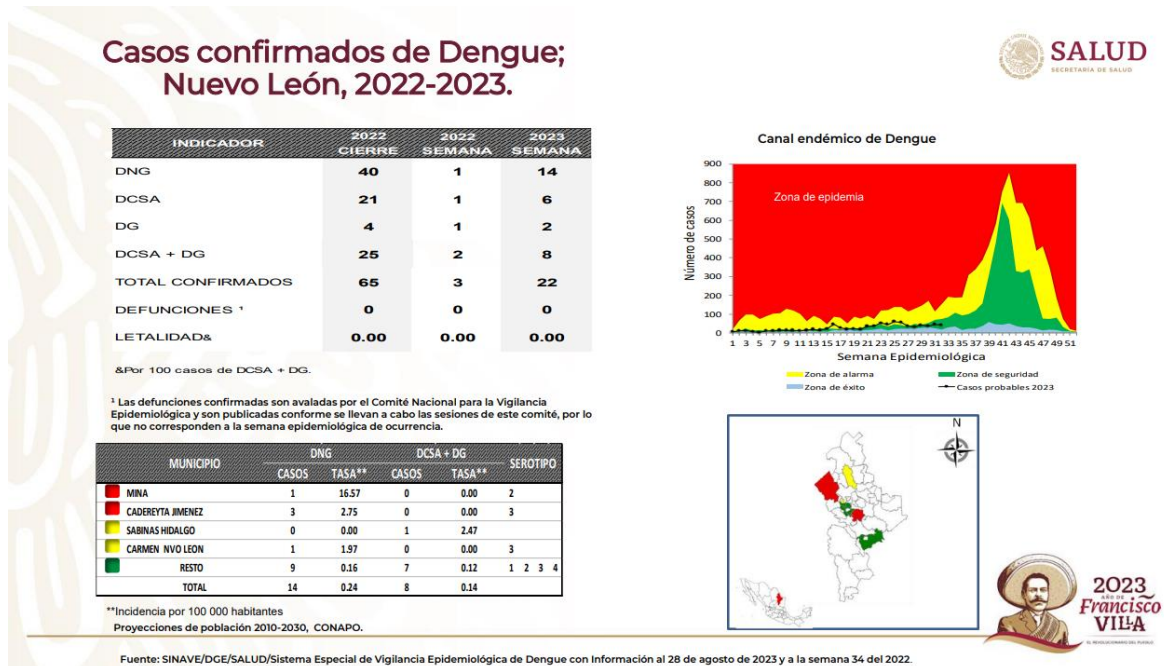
Casos confirmados de Dengue; Nuevo León, 2022-2023.

SALUD
SECRETARÍA DE SALUD

| INDICADOR | 2022 CIERRE | 2022 SEMANA | 2023 SEMANA |
|---|---|---|---|
| DNG | 40 | 1 | 14 |
| DCSA | 21 | 1 | 6 |
| DG | 4 | 1 | 2 |
| DCSA + DG | 25 | 2 | 8 |
| TOTAL CONFIRMADOS | 65 | 3 | 22 |
| DEFUNCIONES ¹ | 0 | 0 | 0 |
| LETALIDAD& | 0.00 | 0.00 | 0.00 |

&Por 100 casos de DCSA + DG.

¹ Las defunciones confirmadas son avaladas por el Comité Nacional para la Vigilancia Epidemiológica y son publicadas conforme se llevan a cabo las sesiones de este comité, por lo que no corresponden a la semana epidemiológica de ocurrencia.

Canal endémico de Dengue

Zona de epidemia

Número de casos

900
800
700
600
500
400
300
200
100
0

1 3 5 7 9 11 13 15 17 19 21 23 25 27 29 31 33 35 37 39 41 43 45 47 49 51

Semana Epidemiológica

Zona de alarma
Zona de seguridad
Zona de éxito
Casos probables 2023

| MUNICIPIO | DNG CASOS | DNG TASA** | DCSA + DG CASOS | DCSA + DG TASA** | SEROTIPO |
|---|---|---|---|---|---|
| MINA | 1 | 16.57 | 0 | 0.00 | 2 |
| CADEREYTA JIMENEZ | 3 | 2.75 | 0 | 0.00 | 3 |
| SABINAS HIDALGO | 0 | 0.00 | 1 | 2.47 | |
| CARMEN NVO LEON | 1 | 1.97 | 0 | 0.00 | 3 |
| RESTO | 9 | 0.16 | 7 | 0.12 | 1 2 3 4 |
| TOTAL | 14 | 0.24 | 8 | 0.14 | |

**Incidencia por 100 000 habitantes
Proyecciones de población 2010-2030, CONAPO.

N

2023 AÑO DE Francisco VILLA
EL REVOLUCIONARIO DEL PUEBLO

Fuente: SINAVE/DGE/SALUD/Sistema Especial de Vigilancia Epidemiológica de Dengue con Información al 28 de agosto de 2023 y a la semana 34 del 2022.